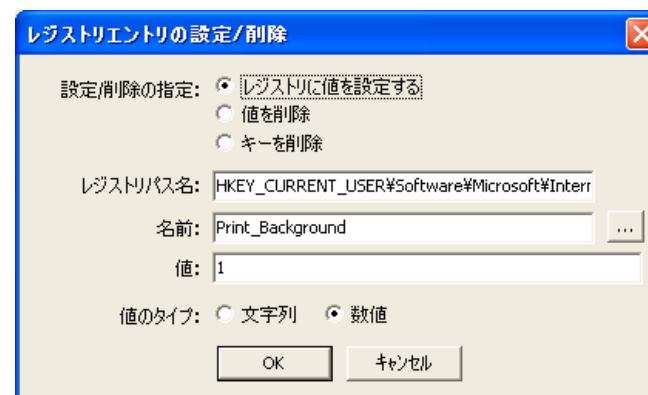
レジストリエントリの設定/削除

設定/削除の指定: レジストリに値を設定する
値を削除
キーを削除

レジストリパス名: HKEY_CURRENT_USER¥Software¥Microsoft¥Interr

名前: Print_Background ...

値: 1

値のタイプ: 文字列 数値

OK キャンセル